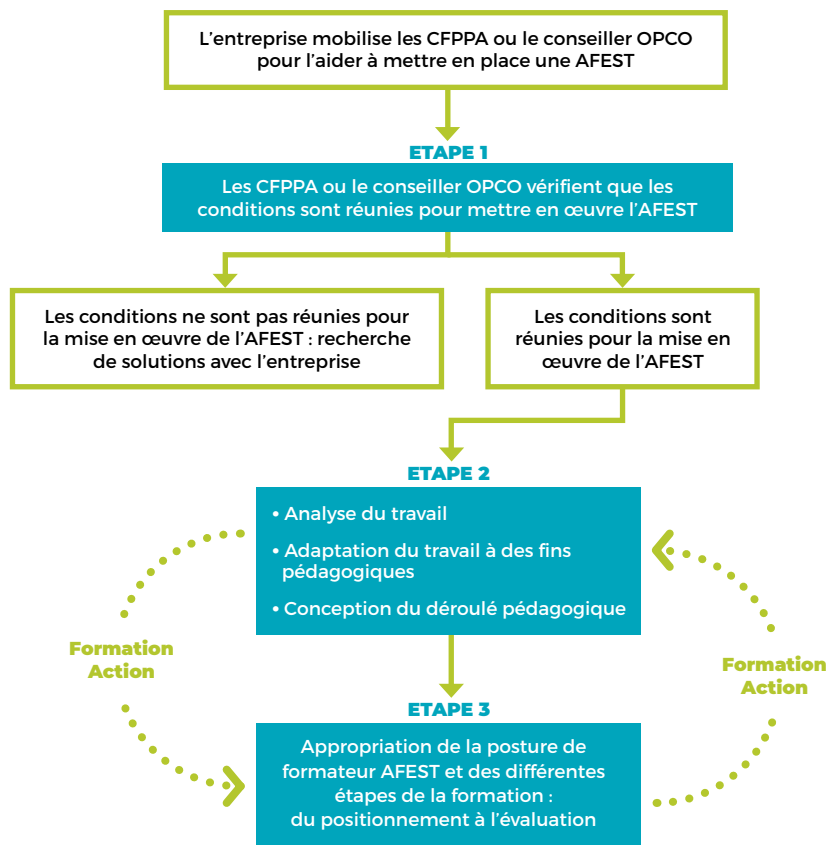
L'entreprise mobilise les CFPPA ou le conseiller OPCO pour l'aider à mettre en place une AFEST

ETAPE 1

Les CFPPA ou le conseiller OPCO vérifient que les conditions sont réunies pour mettre en œuvre l'AFEST

Les conditions ne sont pas réunies pour la mise en œuvre de l'AFEST : recherche de solutions avec l'entreprise

Les conditions sont réunies pour la mise en œuvre de l'AFEST

ETAPE 2

• Analyse du travail
• Adaptation du travail à des fins pédagogiques
• Conception du déroulé pédagogique

Formation Action

Formation Action

ETAPE 3

Appropriation de la posture de formateur AFEST et des différentes étapes de la formation : du positionnement à l'évaluation